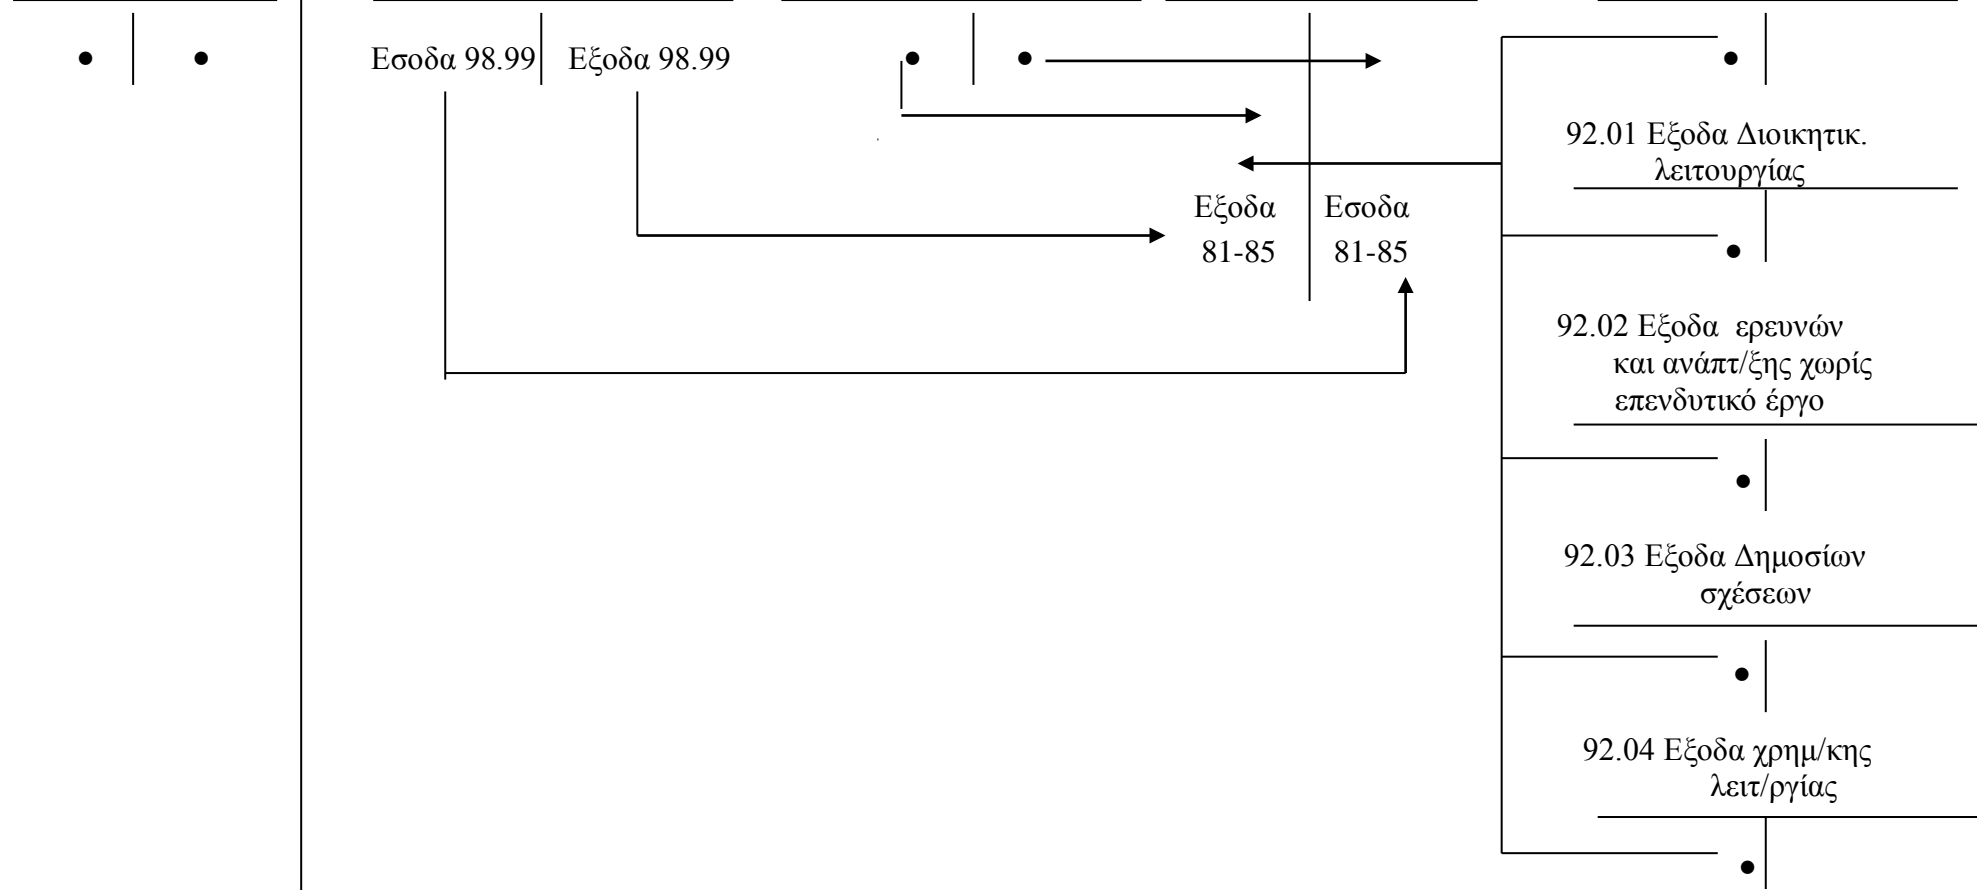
Εσοδα 98.99 Εξοδα 98.99

Εξοδα 81-85 Εσοδα 81-85

92.01 Εξοδα Διοικητικ. λειτουργίας

92.02 Εξοδα ερευνών και ανάπτ/ξης χωρίς επενδυτικό έργο

92.03 Εξοδα Δημοσίων σχέσεων

92.04 Εξοδα χρημ/κης λειτ/ργίας